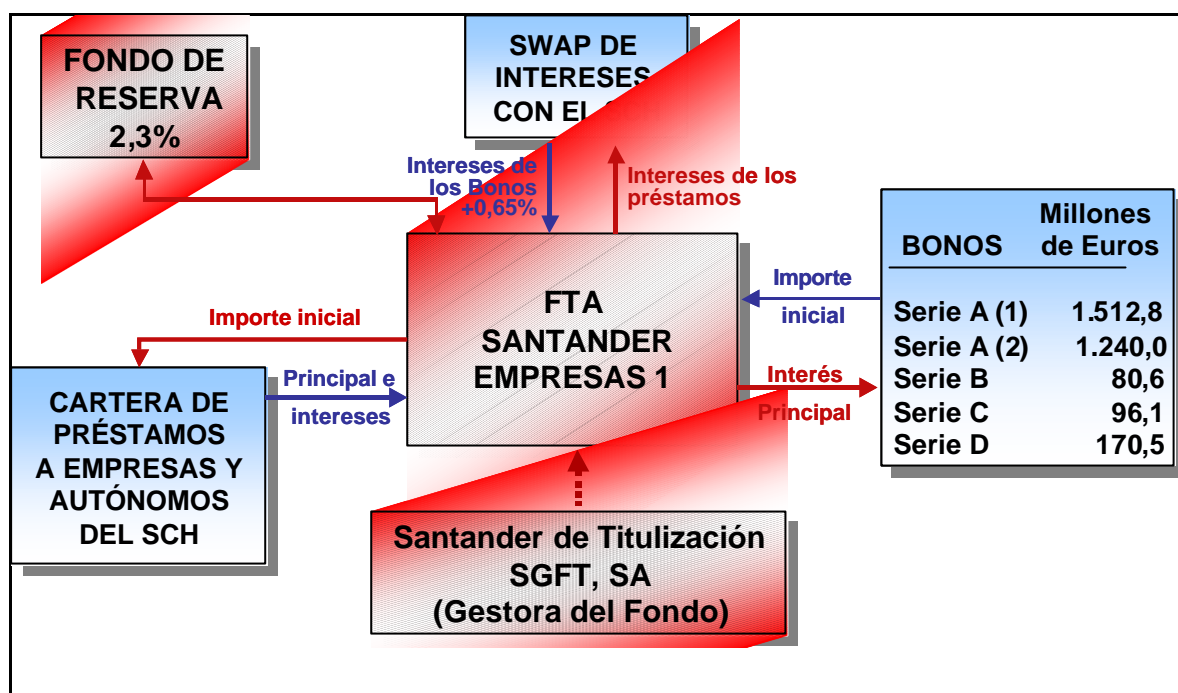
FONDO DE RESERVA 2,3%

SWAP DE INTERESES CON EL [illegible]

Intereses de los Bonos +0,65%

Intereses de los préstamos

BONOS

Millones de Euros

| BONOS | Millones de Euros |
|---|---|
| Serie A (1) | 1.512,8 |
| Serie A (2) | 1.240,0 |
| Serie B | 80,6 |
| Serie C | 96,1 |
| Serie D | 170,5 |

Importe inicial

FTA SANTANDER EMPRESAS 1

Importe inicial

Interés

Principal

CARTERA DE PRÉSTAMOS A EMPRESAS Y AUTÓNOMOS DEL SCH

Principal e intereses

Santander de Titulización SGFT, SA (Gestora del Fondo)